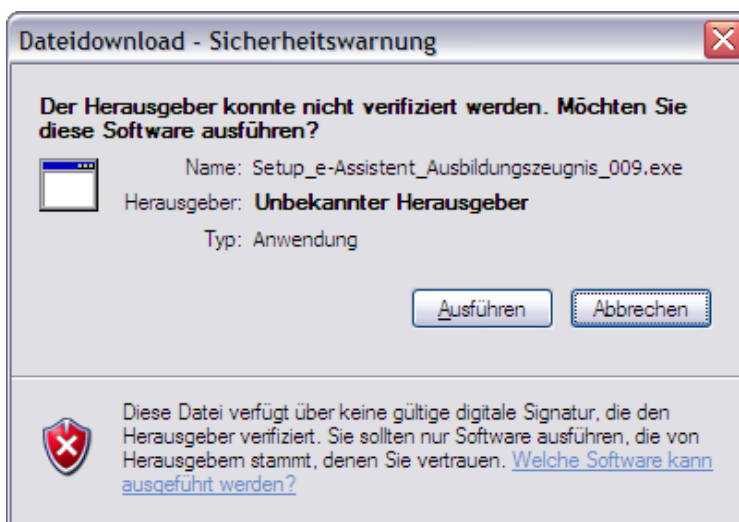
Dateidownload - Sicherheitswarnung

Der Herausgeber konnte nicht verifiziert werden. Möchten Sie diese Software ausführen?

Name: Setup_e-Assistent_Ausbildungszeugnis_009.exe

Herausgeber: Unbekannter Herausgeber

Typ: Anwendung

Ausführen Abbrechen

Diese Datei verfügt über keine gültige digitale Signatur, die den Herausgeber verifiziert. Sie sollten nur Software ausführen, die von Herausgebern stammt, denen Sie vertrauen. Welche Software kann ausgeführt werden?